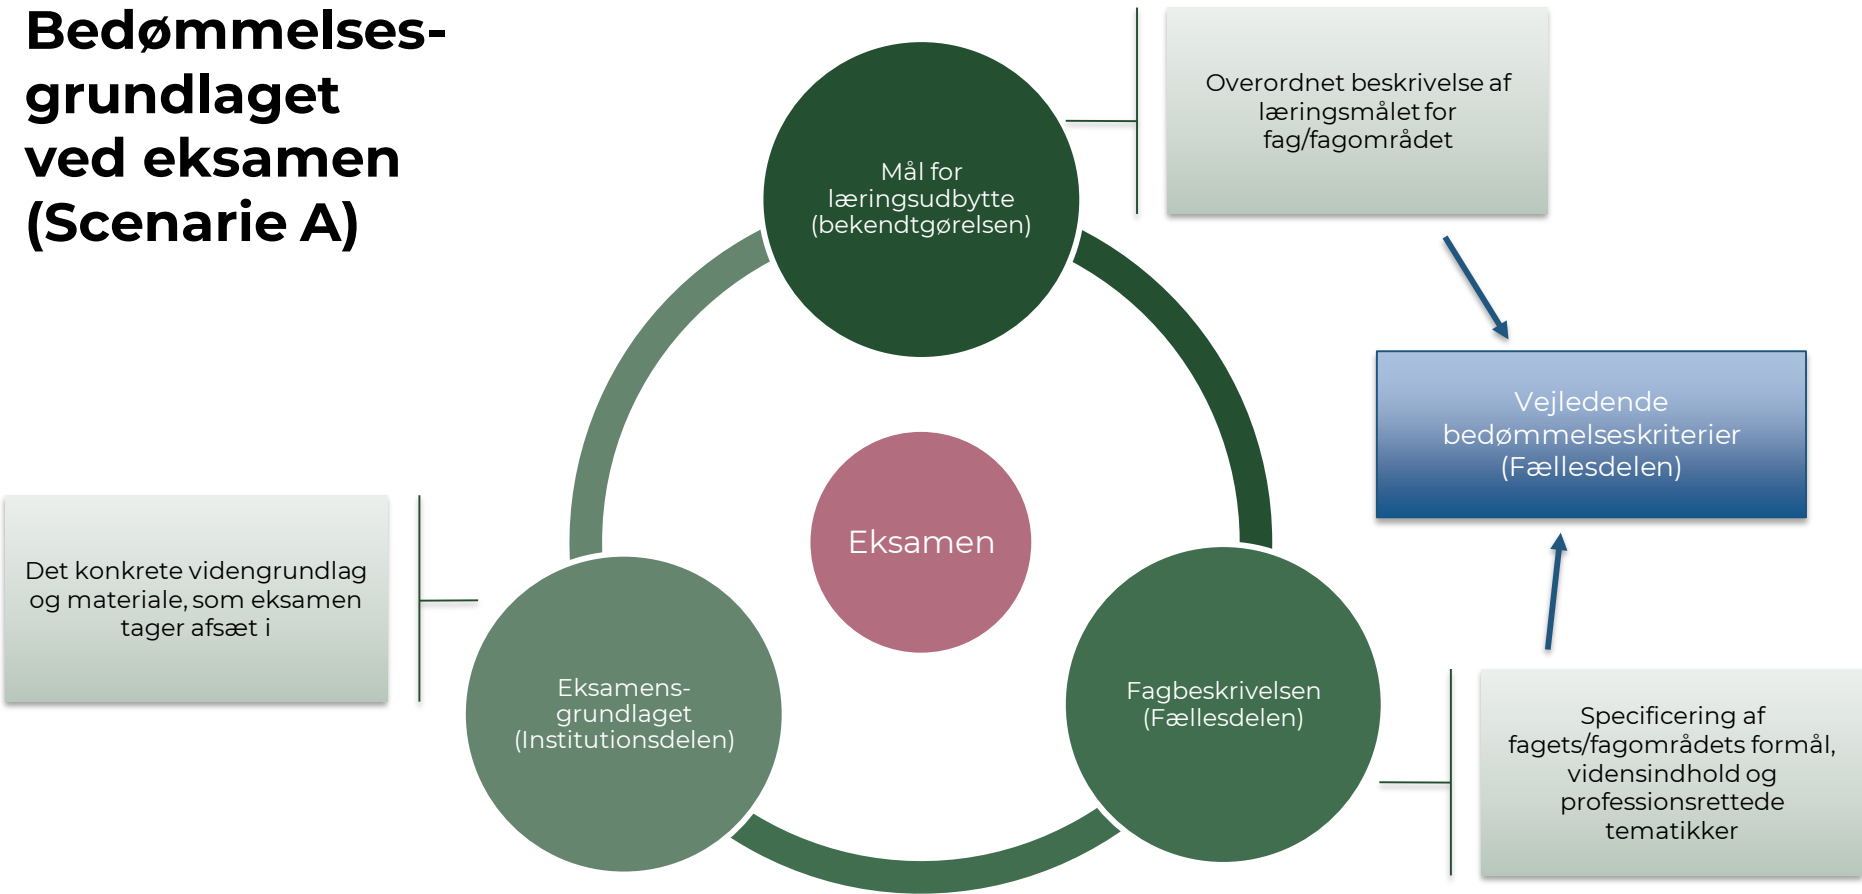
Bedømmelsesgrundlaget ved eksamen (Scenarie A)

Mål for læringsudbytte (bekendtgørelsen)

Overordnet beskrivelse af læringsmålet for fag/fagområdet

Vejledende bedømmelseskriterier (Fællesdelen)

Eksamen

Det konkrete videngrundlag og materiale, som eksamen tager afsæt i

Eksamensgrundlaget (Institutionsdelen)

Fagbeskrivelsen (Fællesdelen)

Specificering af fagets/fagområdets formål, vidensindhold og professionsrettede tematikker